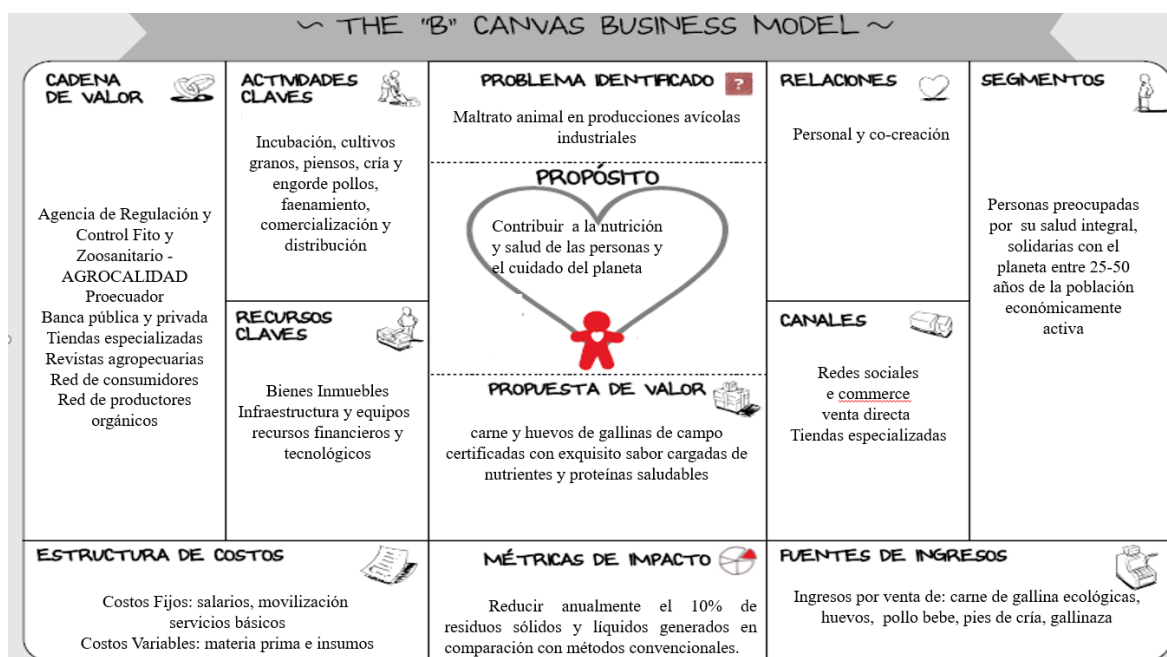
~ THE "B" CANVAS BUSINESS MODEL ~

CADENA DE VALOR

Agencia de Regulación y Control Fito y Zoosanitario - AGROCALIDAD
Proecuador
Banca pública y privada
Tiendas especializadas
Revistas agropecuarias
Red de consumidores
Red de productores orgánicos

ACTIVIDADES CLAVES

Incubación, cultivos granos, piensos, cría y engorde pollos, faenamiento, comercialización y distribución

RECURSOS CLAVES

Bienes Inmuebles
Infraestructura y equipos
recursos financieros y tecnológicos

PROBLEMA IDENTIFICADO ?

Maltrato animal en producciones avícolas industriales

PROPÓSITO

Contribuir a la nutrición y salud de las personas y el cuidado del planeta

PROPUESTA DE VALOR

carne y huevos de gallinas de campo certificadas con exquisito sabor cargadas de nutrientes y proteínas saludables

RELACIONES

Personal y co-creación

CANALES

Redes sociales
e commerce
venta directa
Tiendas especializadas

SEGMENTOS

Personas preocupadas por su salud integral, solidarias con el planeta entre 25-50 años de la población económicamente activa

ESTRUCTURA DE COSTOS

Costos Fijos: salarios, movilización servicios básicos
Costos Variables: materia prima e insumos

MÉTRICAS DE IMPACTO

Reducir anualmente el 10% de residuos sólidos y líquidos generados en comparación con métodos convencionales.

FUENTES DE INGRESOS

Ingresos por venta de: carne de gallina ecológicas, huevos, pollo bebe, pies de cría, gallinaza